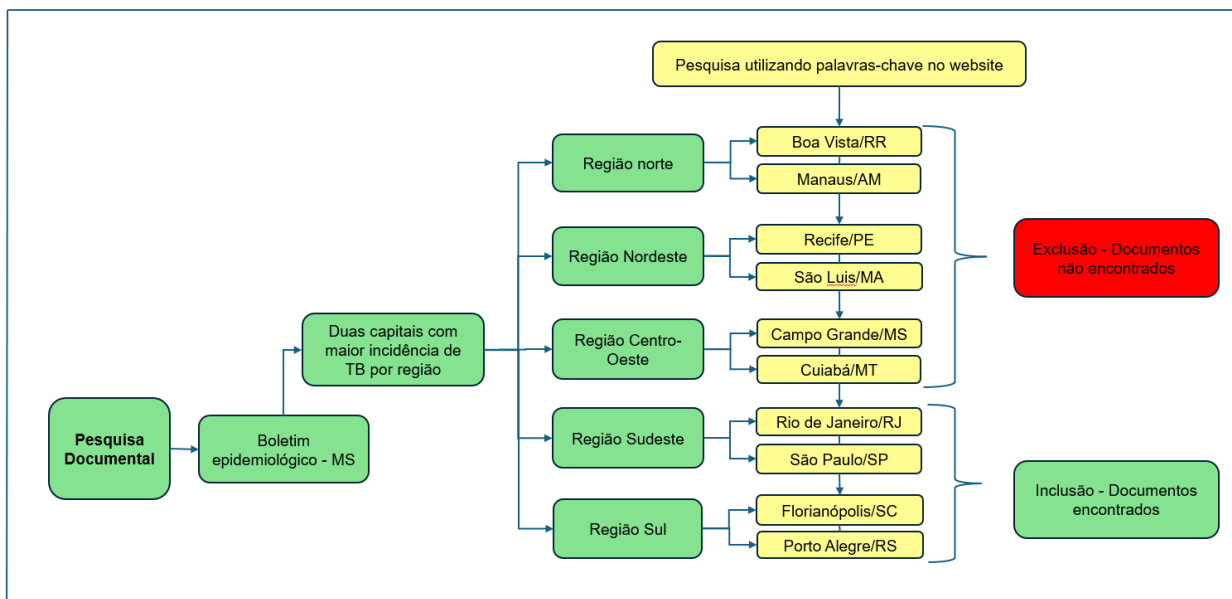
Pesquisa utilizando palavras-chave no website

Pesquisa Documental

Boletim epidemiológico - MS

Duas capitais com maior incidência de TB por região

Região norte

Região Nordeste

Região Centro-Oeste

Região Sudeste

Região Sul

Boa Vista/RR

Manaus/AM

Recife/PE

São Luis/MA

Campo Grande/MS

Cuiabá/MT

Rio de Janeiro/RJ

São Paulo/SP

Florianópolis/SC

Porto Alegre/RS

Exclusão - Documentos não encontrados

Inclusão - Documentos encontrados